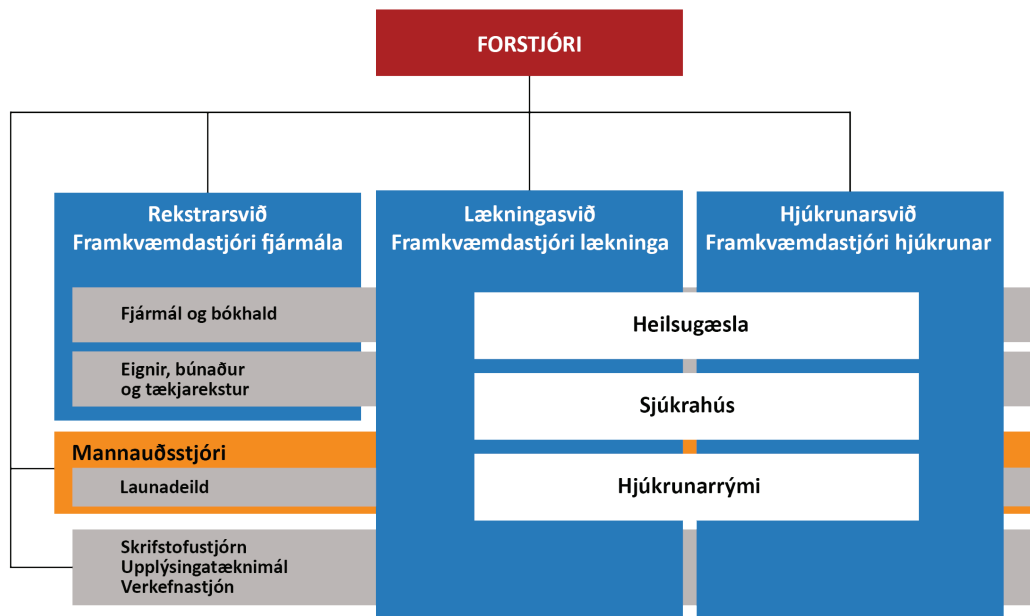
FORSTJÓRI

Rekstrarsvið
Framkvæmdastjóri fjármála

Fjármál og bókhald

Eignir, búnaður og tækjarekstur

Lækningasvið
Framkvæmdastjóri lækninga

Hjúkrunarsvið
Framkvæmdastjóri hjúkrunar

Heilsugæsla

Sjúkrahús

Hjúkrunarrými

Mannauðsstjóri

Launadeild

Skrifstofustjórn
Upplýsingatæknimál
Verkefnastjón